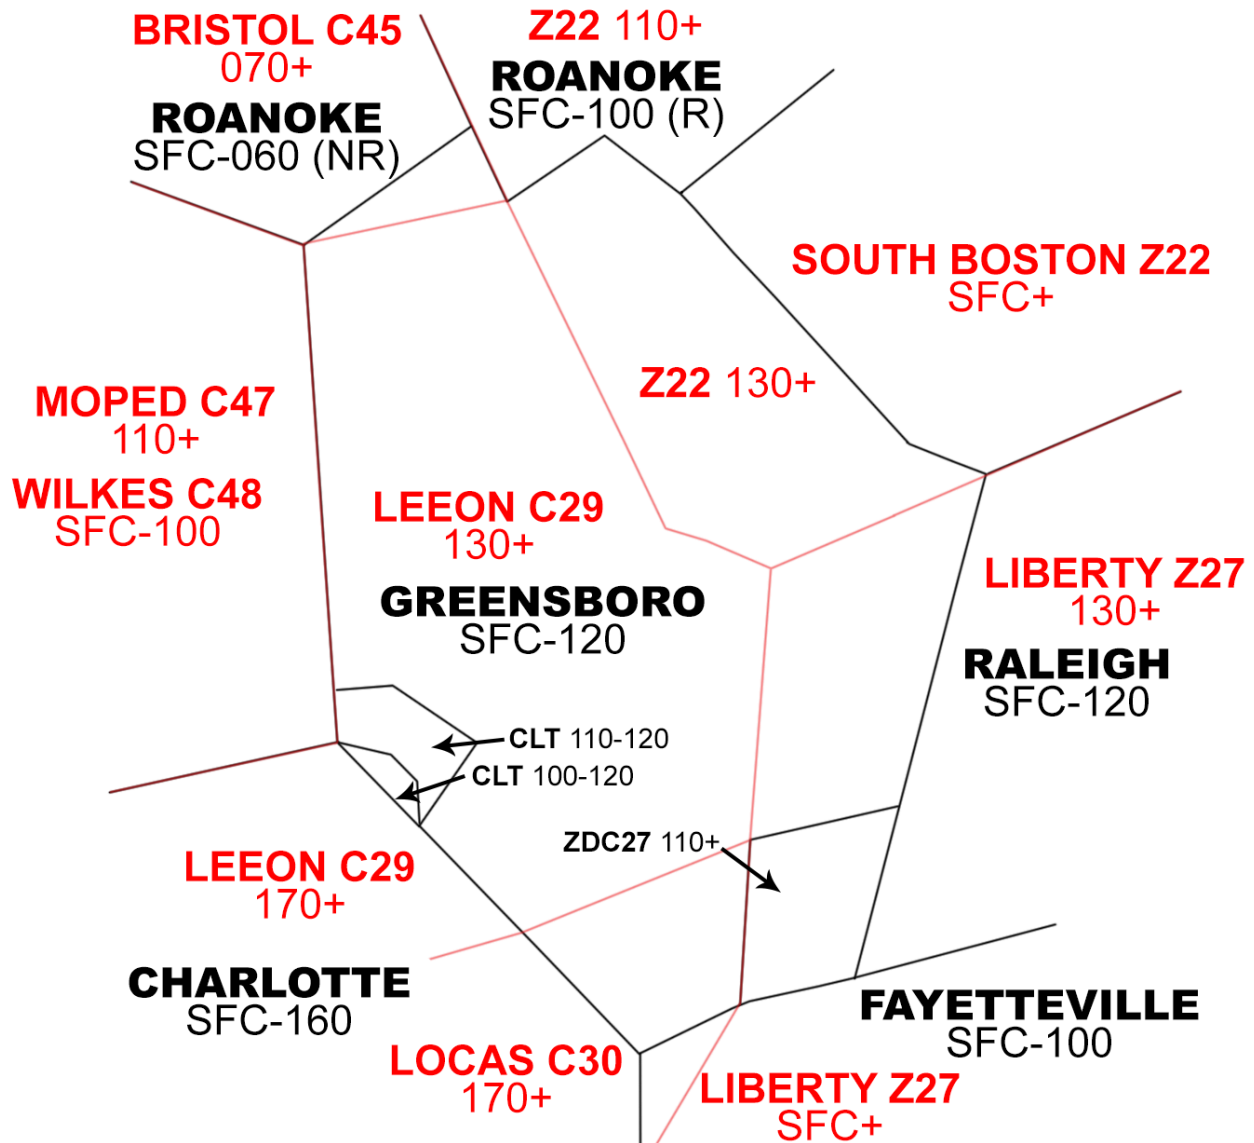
BRISTOL C45
070+

ROANOKE
SFC-060 (NR)

Z22 110+

ROANOKE
SFC-100 (R)

SOUTH BOSTON Z22
SFC+

Z22 130+

MOPED C47
110+

WILKES C48
SFC-100

LEEON C29
130+

GREENSBORO
SFC-120

LIBERTY Z27
130+

RALEIGH
SFC-120

CLT 110-120

CLT 100-120

ZDC27 110+

LEEON C29
170+

CHARLOTTE
SFC-160

LOCAS C30
170+

FAYETTEVILLE
SFC-100

LIBERTY Z27
SFC+